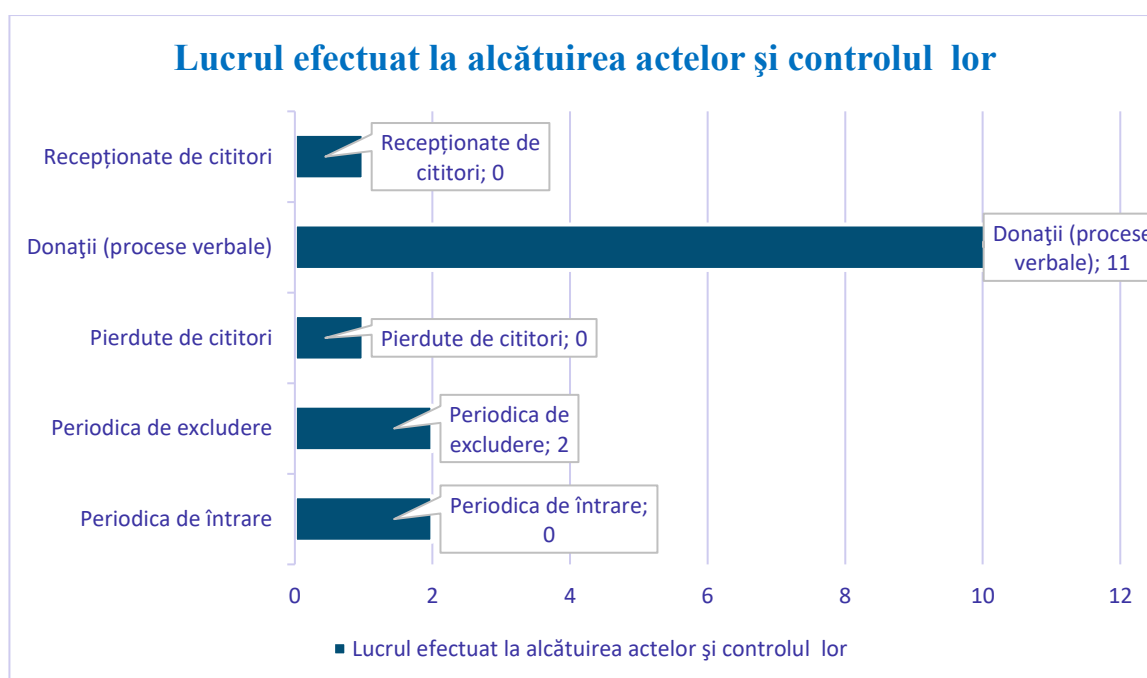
Lucrul efectuat la alcătuirea actelor şi controlul lor

Recepționate de cititori

Recepționate de cititori; 0

Donaţii (procese verbale)

Donaţii (procese verbale); 11

Pierdute de cititori

Pierdute de cititori; 0

Periodica de excludere

Periodica de excludere; 2

Periodica de întrare

Periodica de întrare; 0

0 2 4 6 8 10 12

Lucrul efectuat la alcătuirea actelor şi controlul lor